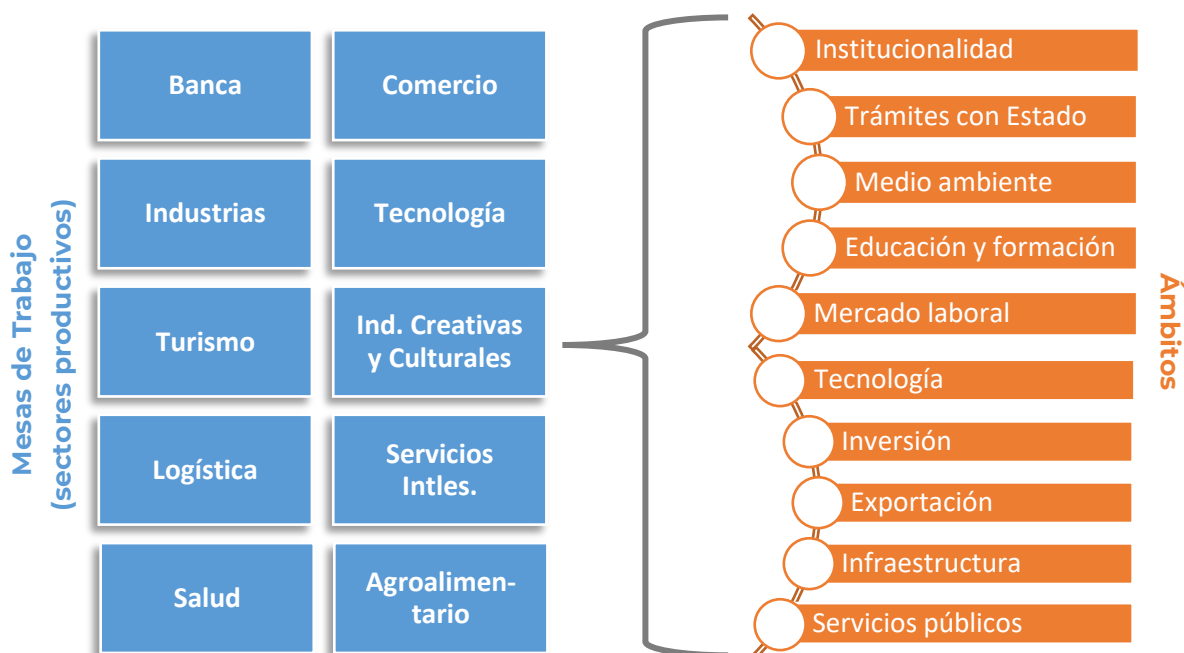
Mesas de Trabajo (sectores productivos)

Banca

Comercio

Industrias

Tecnología

Turismo

Ind. Creativas y Culturales

Logística

Servicios Intles.

Salud

Agroalimentario

Institucionalidad

Trámites con Estado

Medio ambiente

Educación y formación

Mercado laboral

Tecnología

Inversión

Exportación

Infraestructura

Servicios públicos

Ámbitos